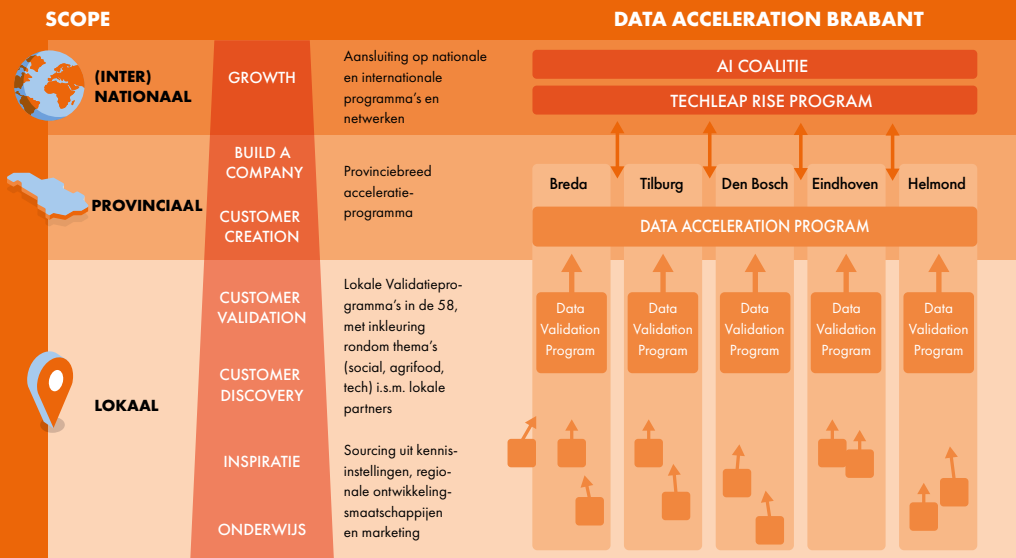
SCOPE

DATA ACCELERATION BRABANT

(INTER) NATIONAAL

GROWTH

Aansluiting op nationale en internationale programma's en netwerken

AI COALITIE

TECHLEAP RISE PROGRAM

PROVINCIAAL

BUILD A COMPANY

CUSTOMER CREATION

Provinciebreed acceleratieprogramma

Breda

Tilburg

Den Bosch

Eindhoven

Helmond

DATA ACCELERATION PROGRAM

LOKAAL

CUSTOMER VALIDATION

CUSTOMER DISCOVERY

INSPIRATIE

ONDERWIJS

Lokale Validatieprogramma's in de 58, met inkleuring rondom thema's (social, agrifood, tech) i.s.m. lokale partners

Sourcing uit kennisinstellingen, regionale ontwikkelingsmaatschappijen en marketing

Data Validation Program

Data Validation Program

Data Validation Program

Data Validation Program

Data Validation Program